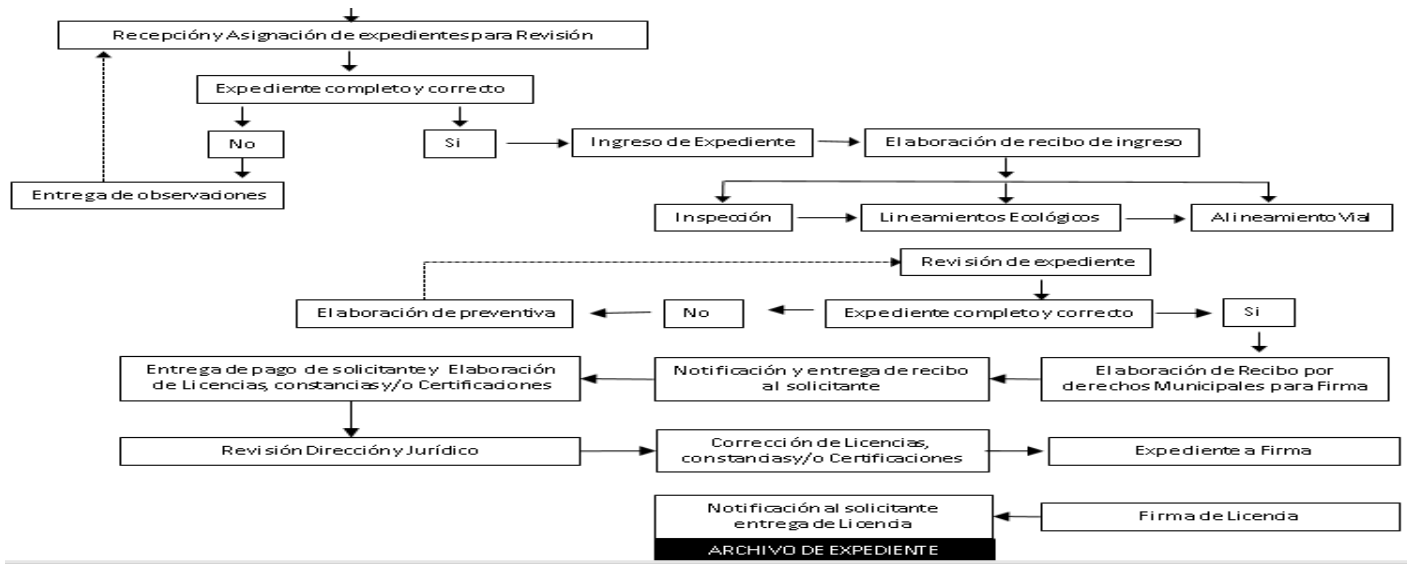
Recepción y Asignación de expedientes para Revisión

Expediente completo y correcto

No

Si

Ingreso de Expediente

Elaboración de recibo de ingreso

Entrega de observaciones

Inspección

Lineamientos Ecológicos

Alineamiento Vial

Revisión de expediente

Elaboración de preventiva

No

Expediente completo y correcto

Si

Entrega de pago de solicitante y Elaboración de Licencias, constancias y/o Certificaciones

Notificación y entrega de recibo al solicitante

Elaboración de Recibo por derechos Municipales para Firma

Revisión Dirección y Jurídico

Corrección de Licencias, constancias y/o Certificaciones

Expediente a Firma

Notificación al solicitante entrega de Licencia

Firma de Licencia

ARCHIVO DE EXPEDIENTE